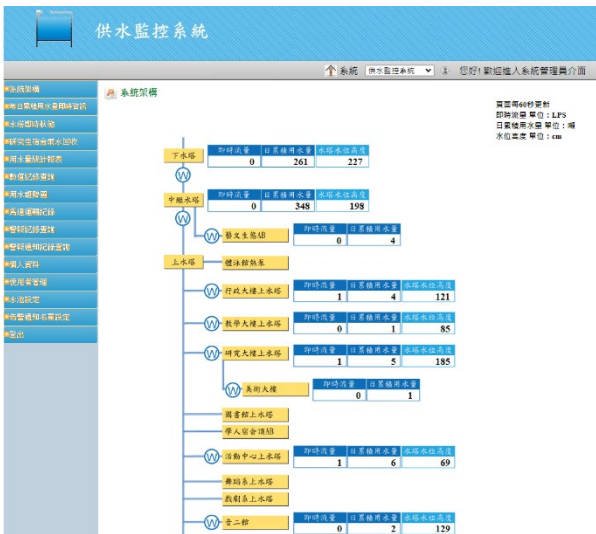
供水監控系統

系統 供水監控系統 您好!歡迎進入系統管理員介面

系統架構
每日累積用水量即時資訊
水塔即時狀態
研究生宿舍用水回收
用水量統計報表
數值紀錄查詢
用水量設定
系統運轉紀錄
警報紀錄查詢
警報通知紀錄查詢
個人資料
使用者管理
水池設定
告警通知名單設定
登出

系統架構

頁面每60秒更新
即時流量 單位：LPS
日累積用水量 單位：噸
水位高度 單位：cm

下水塔
| 即時流量 | 日累積用水量 | 水塔水位高度 |
|---|---|---|
| 0 | 261 | 227 |

中繼水塔
| 即時流量 | 日累積用水量 | 水塔水位高度 |
|---|---|---|
| 0 | 348 | 198 |

藝文生態AB
| 即時流量 | 日累積用水量 |
|---|---|
| 0 | 4 |

上水塔
體育館熱水

行政大樓上水塔
| 即時流量 | 日累積用水量 | 水塔水位高度 |
|---|---|---|
| 1 | 4 | 121 |

教學大樓上水塔
| 即時流量 | 日累積用水量 | 水塔水位高度 |
|---|---|---|
| 0 | 1 | 85 |

研究大樓上水塔
| 即時流量 | 日累積用水量 | 水塔水位高度 |
|---|---|---|
| 1 | 5 | 185 |

美術大樓
| 即時流量 | 日累積用水量 |
|---|---|
| 0 | 1 |

圖書館上水塔
學人宿舍頂樓

活動中心上水塔
| 即時流量 | 日累積用水量 | 水塔水位高度 |
|---|---|---|
| 1 | 6 | 69 |

舞蹈系上水塔
戲劇系上水塔

音二館
| 即時流量 | 日累積用水量 | 水塔水位高度 |
|---|---|---|
| 0 | 2 | 129 |